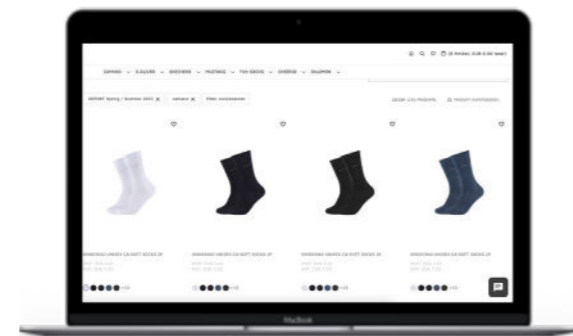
(0 Artikel, EUR 0,00 total)

DAMEN ⌄ KLEIDER ⌄ SHOES ⌄ FASHION ⌄ TOP DEALS ⌄ DIVERSE ⌄ SALOMON ⌄

REPORT Spring / Summer 2021 ✕ camano ✕ Filter zurücksetzen

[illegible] PRODUKTE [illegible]

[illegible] SOCKS 2P
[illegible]

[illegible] SOCKS 2P
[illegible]

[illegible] SOCKS 2P
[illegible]

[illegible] SOCKS 2P
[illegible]

MacBook